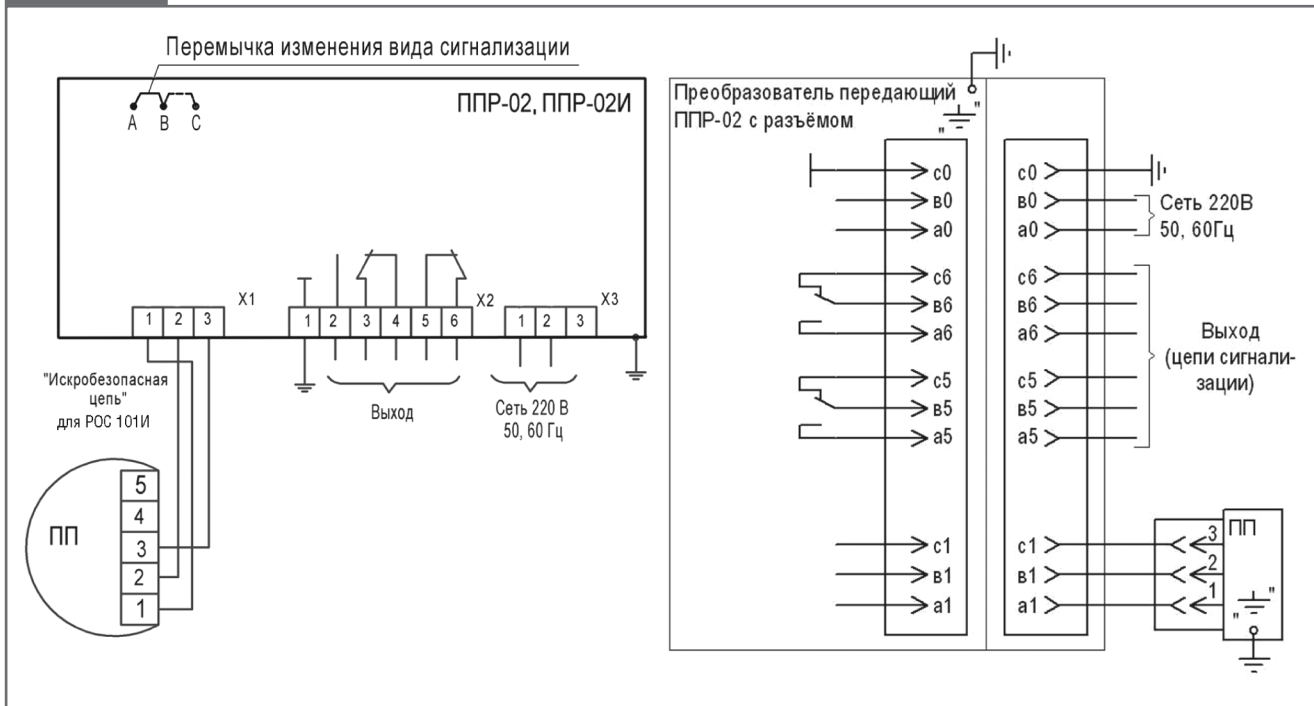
Перемычка изменения вида сигнализации

A B C

ППР-02, ППР-02И

X1

1 2 3

1 2 3 4 5 6 X2

1 2 3 X3

"Искробезопасная цепь" для РОС 101И

Выход

Сеть 220 В 50, 60 Гц

ПП

5
4
3
2
1

Преобразователь передающий ППР-02 с разъёмом

c0
в0
a0
c6
в6
a6
c5
в5
a5
c1
в1
a1

c0
в0
a0
c6
в6
a6
c5
в5
a5
c1
в1
a1

Сеть 220В 50, 60Гц

Выход (цепи сигнализации)

ПП

3
2
1